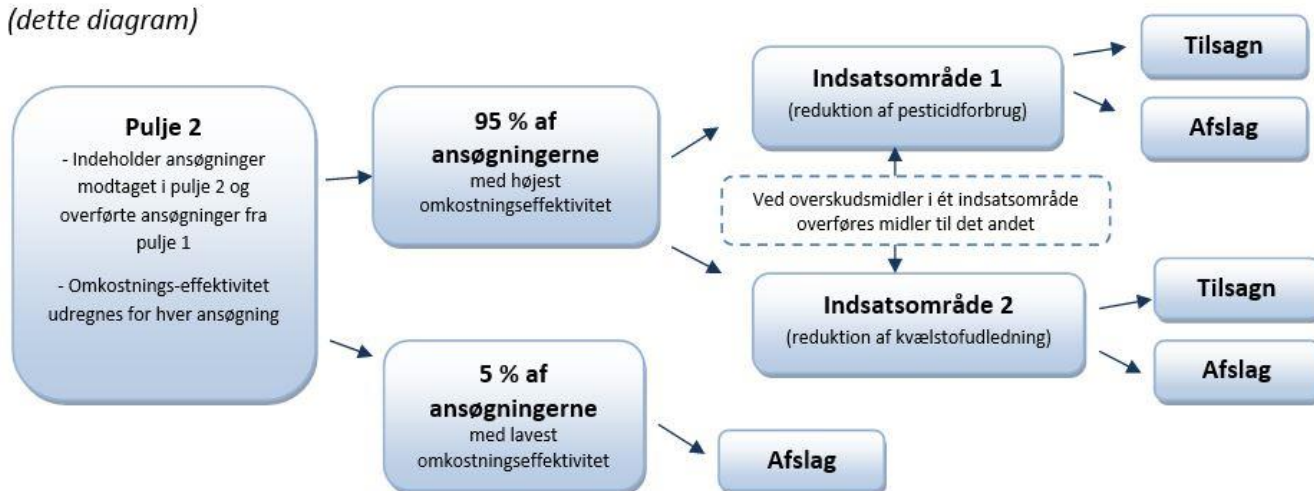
(dette diagram)

Pulje 2
- Indeholder ansøgninger modtaget i pulje 2 og overførte ansøgninger fra pulje 1
- Omkostnings-effektivitet udregnes for hver ansøgning

95 % af ansøgningerne
med højest omkostningseffektivitet

5 % af ansøgningerne
med lavest omkostningseffektivitet

Indsatsområde 1
(reduktion af pesticidforbrug)

Ved overskudsmidler i ét indsatsområde overføres midler til det andet

Indsatsområde 2
(reduktion af kvælstofudledning)

Tilsagn

Afslag

Tilsagn

Afslag

Afslag